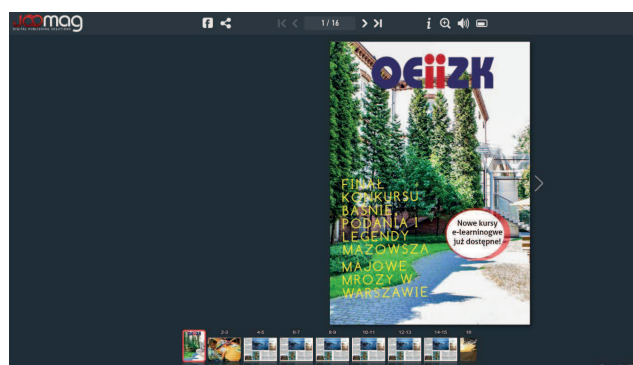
Joomag
DIGITAL PUBLISHING SOLUTIONS

1 / 16

OEiiZK

FINAŁ KONKURSU BAŚNIE, PODANIA I LEGENDY MAZOWSZA

MAJOWE MROZY W WARSZAWIE

Nowe kursy e-learningowe już dostępne!

2-3
4-5
6-7
8-9
10-11
12-13
14-15
16